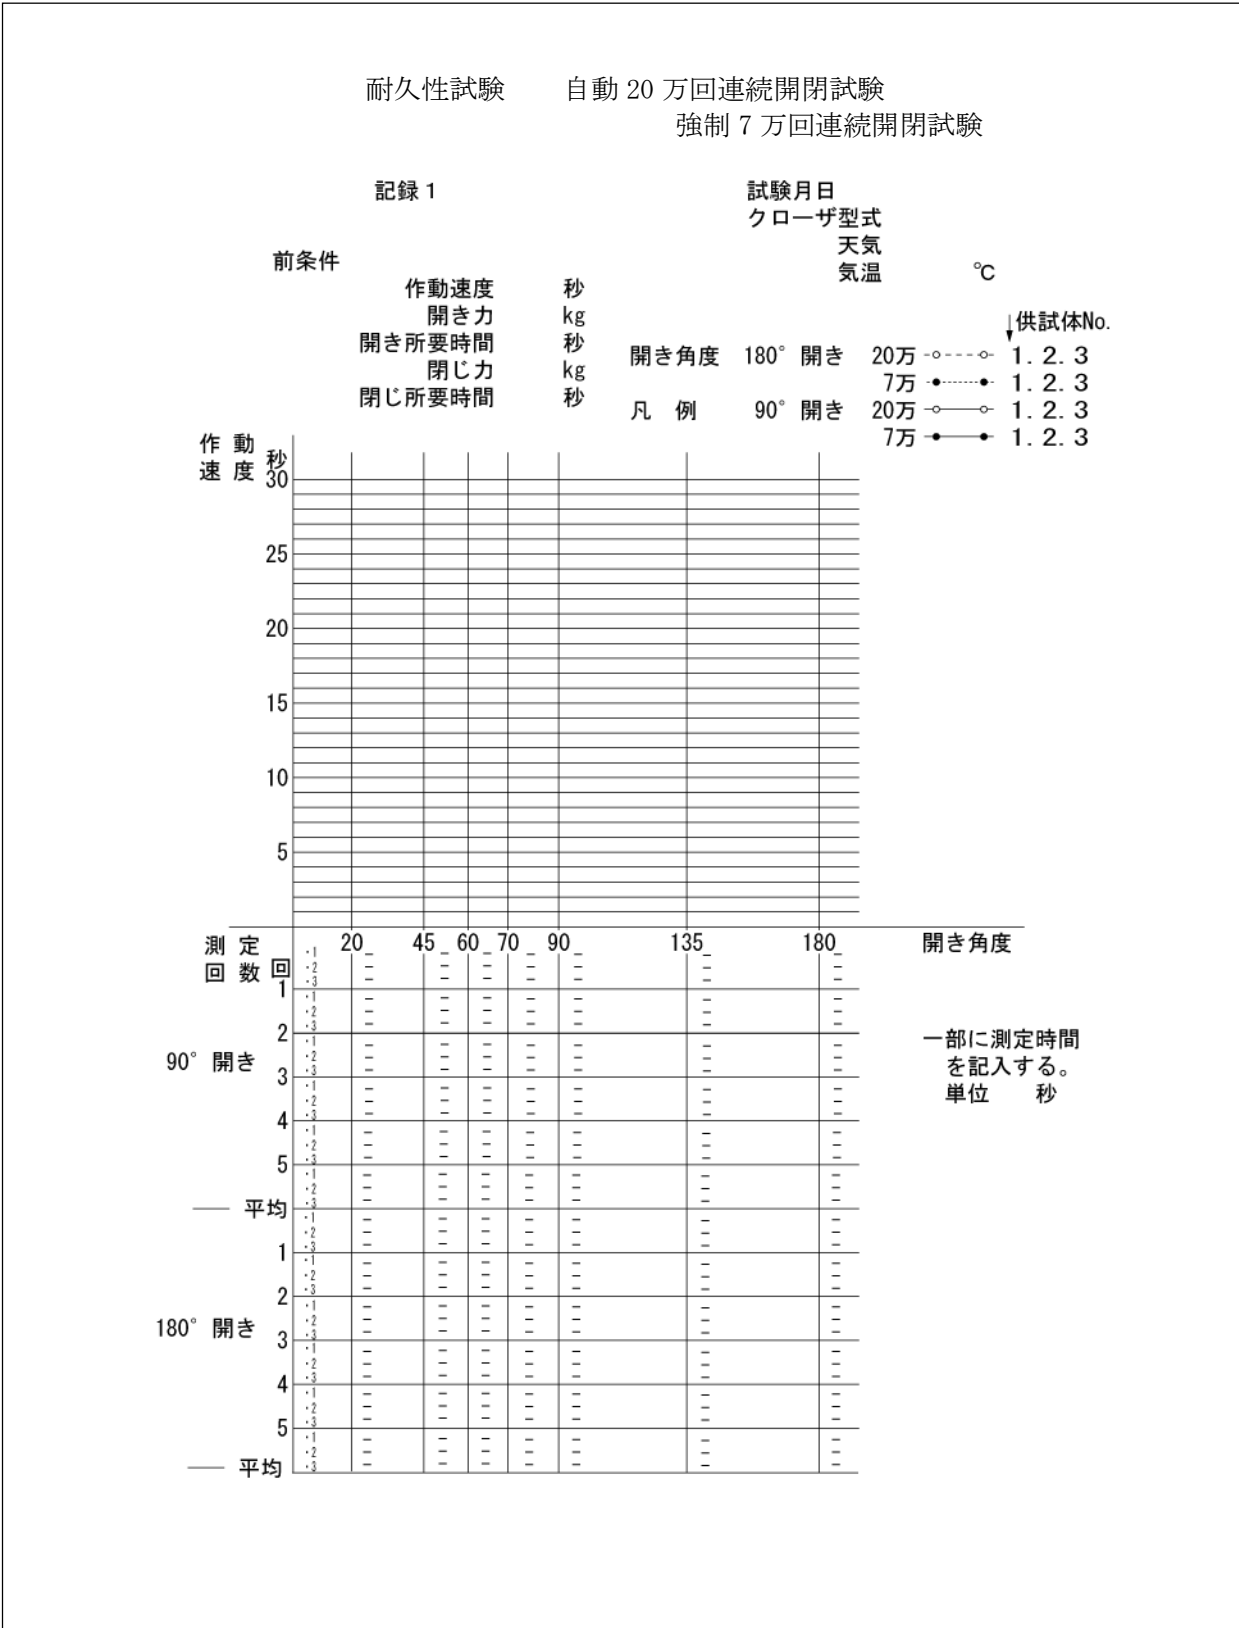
耐久性試験　自動 20 万回連続開閉試験
強制 7 万回連続開閉試験

記録 1

試験月日
クローザ型式
天気
気温　℃

前条件
作動速度　秒
開き力　kg
開き所要時間　秒
閉じ力　kg
閉じ所要時間　秒

供試体No.
開き角度　180° 開き　20万　1. 2. 3
7万　1. 2. 3
凡　例　90° 開き　20万　1. 2. 3
7万　1. 2. 3

作動速度 秒
30
25
20
15
10
5

20　45　60　70　90　135　180　開き角度

測定回数 回
·1 ·2 ·3
1
2
90° 開き
3
4
5
平均
1
2
180° 開き
3
4
5
平均

一部に測定時間を記入する。
単位　秒